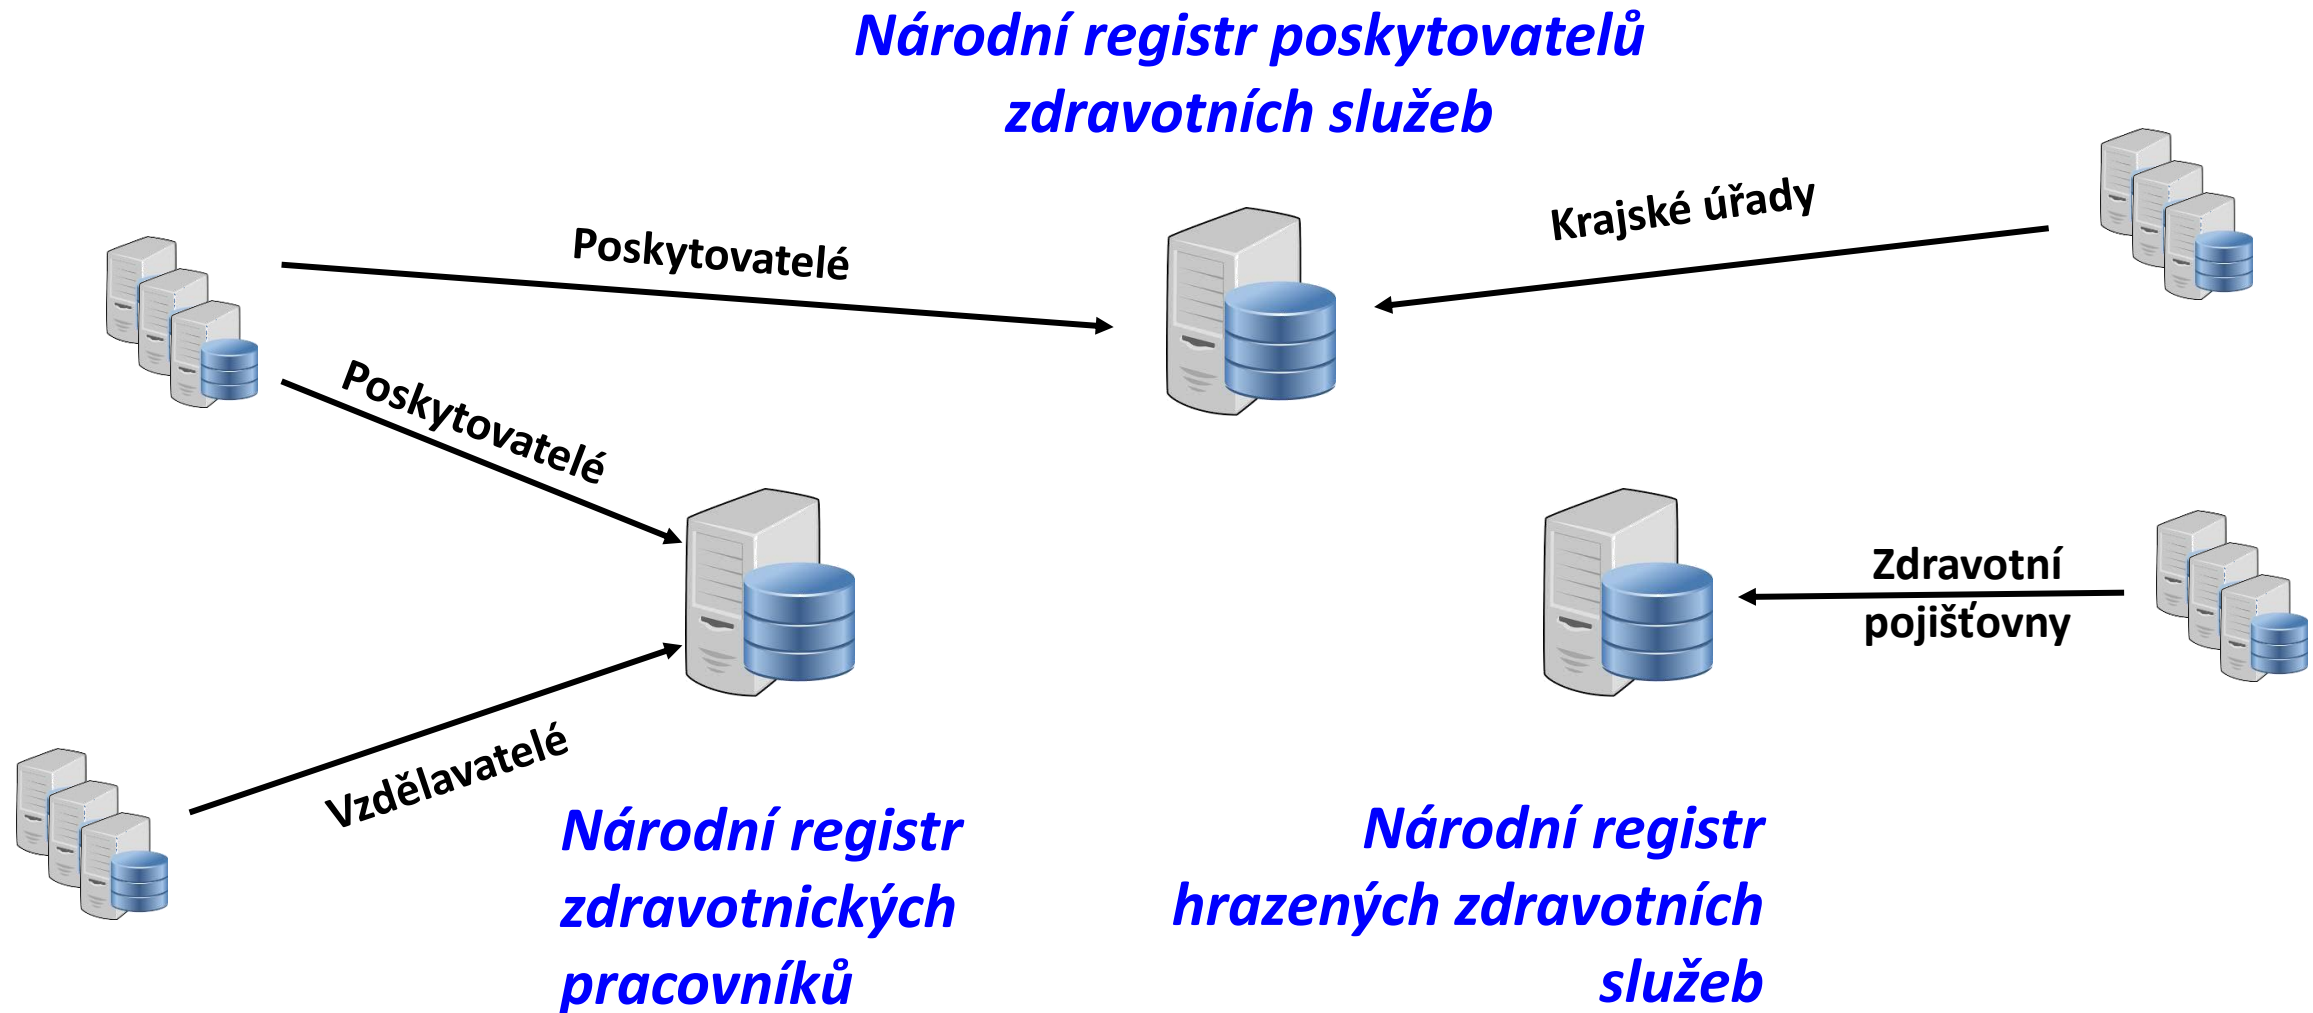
Národní registr poskytovatelů zdravotních služeb

Poskytovatelé

Krajské úřady

Poskytovatelé

Zdravotní pojišťovny

Vzdělavatelé

Národní registr zdravotnických pracovníků

Národní registr hrazených zdravotních služeb